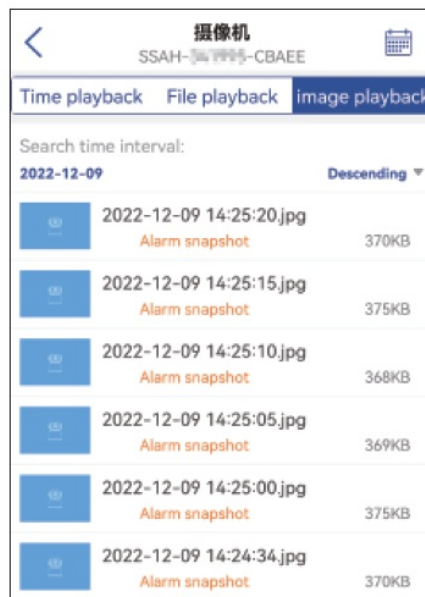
摄像机
SSAH-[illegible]-CBAEE

Time playback File playback image playback

Search time interval:
2022-12-09 Descending

2022-12-09 14:25:20.jpg
Alarm snapshot 370KB

2022-12-09 14:25:15.jpg
Alarm snapshot 375KB

2022-12-09 14:25:10.jpg
Alarm snapshot 368KB

2022-12-09 14:25:05.jpg
Alarm snapshot 369KB

2022-12-09 14:25:00.jpg
Alarm snapshot 375KB

2022-12-09 14:24:34.jpg
Alarm snapshot 370KB